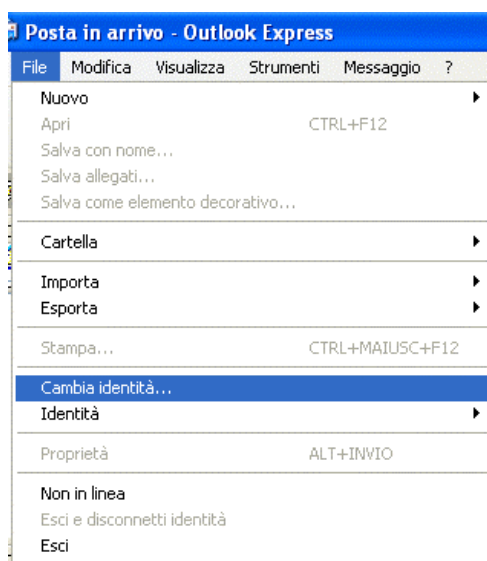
Posta in arrivo - Outlook Express

File Modifica Visualizza Strumenti Messaggio ?

Nuovo
Apri CTRL+F12
Salva con nome...
Salva allegati...
Salva come elemento decorativo...
Cartella
Importa
Esporta
Stampa... CTRL+MAIUSC+F12
Cambia identità...
Identità
Proprietà ALT+INVIO
Non in linea
Esci e disconnetti identità
Esci